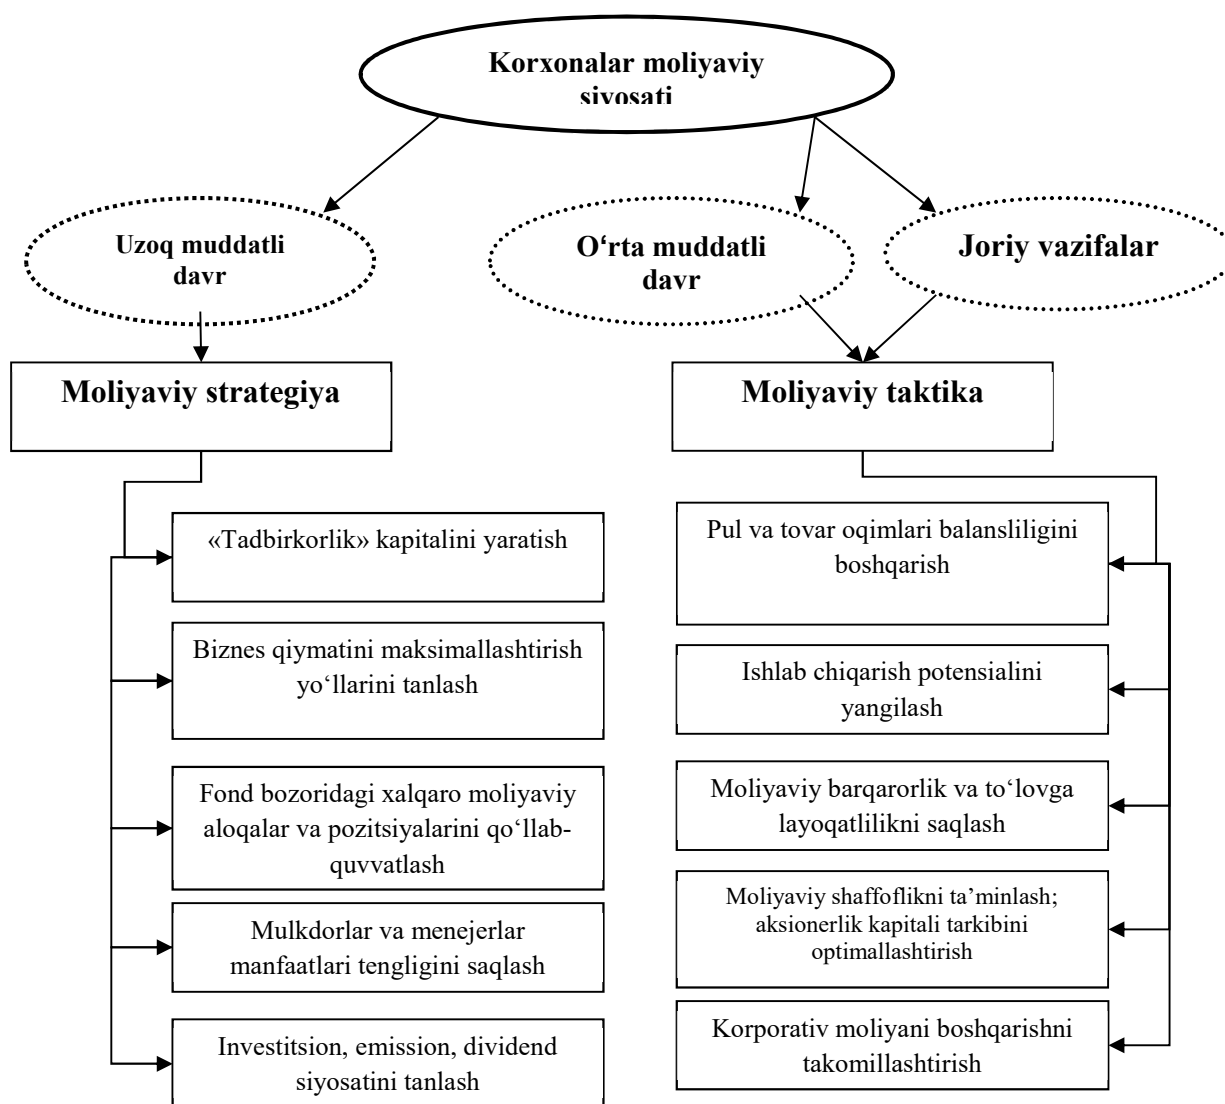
Korxonalar moliyaviy siyosati

Uzoq muddatli davr

O‘rta muddatli davr

Joriy vazifalar

Moliyaviy strategiya

Moliyaviy taktika

«Tadbirkorlik» kapitalini yaratish

Biznes qiymatini maksimallashtirish yo‘llarini tanlash

Fond bozoridagi xalqaro moliyaviy aloqalar va pozitsiyalarini qo‘llab-quvvatlash

Mulkdorlar va menejerlar manfaatlari tengligini saqlash

Investitsion, emission, dividend siyosatini tanlash

Pul va tovar oqimlari balansliligini boshqarish

Ishlab chiqarish potensialini yangilash

Moliyaviy barqarorlik va to‘lovga layoqatlilikni saqlash

Moliyaviy shaffoflikni ta’minlash; aksionerlik kapitali tarkibini optimallashtirish

Korporativ moliyani boshqarishni takomillashtirish